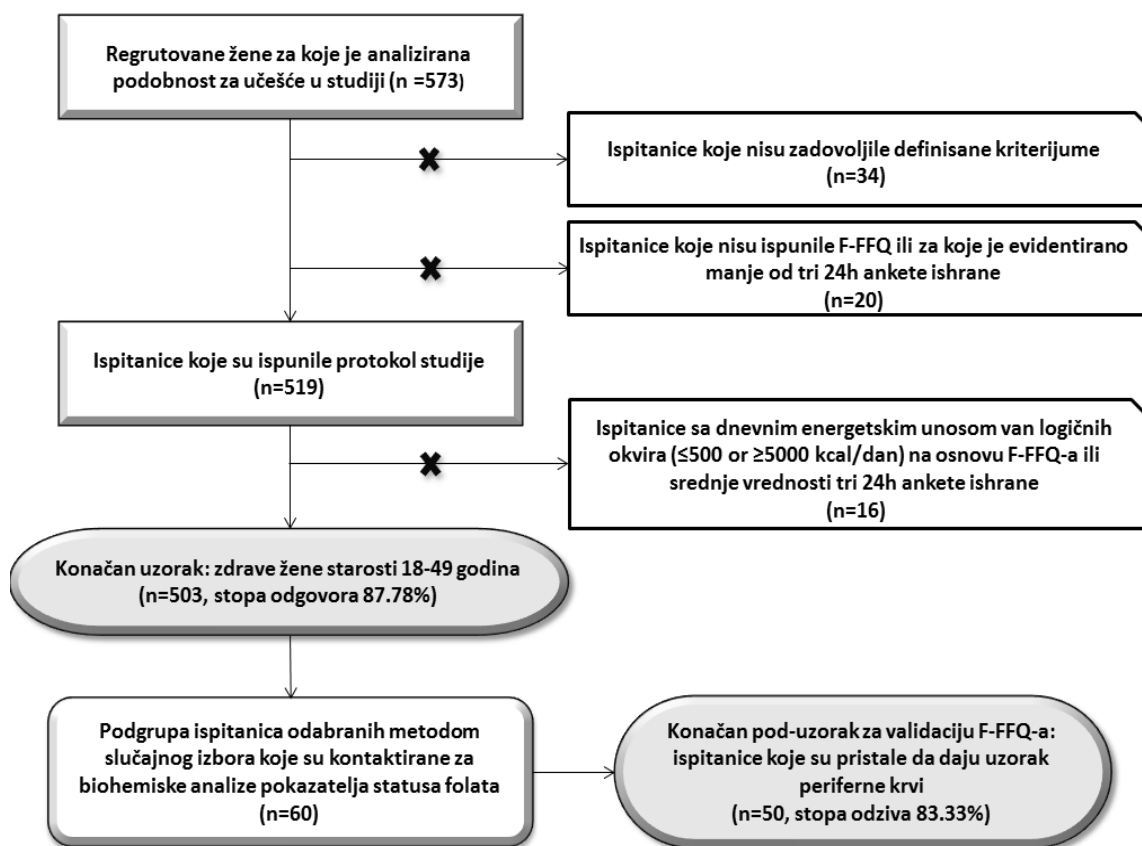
Regrutovane žene za koje je analizirana podobnost za učešće u studiji (n =573)

Ispitanice koje nisu zadovoljile definisane kriterijume (n=34)

Ispitanice koje nisu ispunile F-FFQ ili za koje je evidentirano manje od tri 24h ankete ishrane (n=20)

Ispitanice koje su ispunile protokol studije (n=519)

Ispitanice sa dnevnim energetskim unosom van logičnih okvira (≤500 or ≥5000 kcal/dan) na osnovu F-FFQ-a ili srednje vrednosti tri 24h ankete ishrane (n=16)

Konačan uzorak: zdrave žene starosti 18-49 godina (n=503, stopa odgovora 87.78%)

Podgrupa ispitanica odabranih metodom slučajnog izbora koje su kontaktirane za biohemiske analize pokazatelja statusa folata (n=60)

Konačan pod-uzorak za validaciju F-FFQ-a: ispitanice koje su pristale da daju uzorak periferne krvi (n=50, stopa odziva 83.33%)